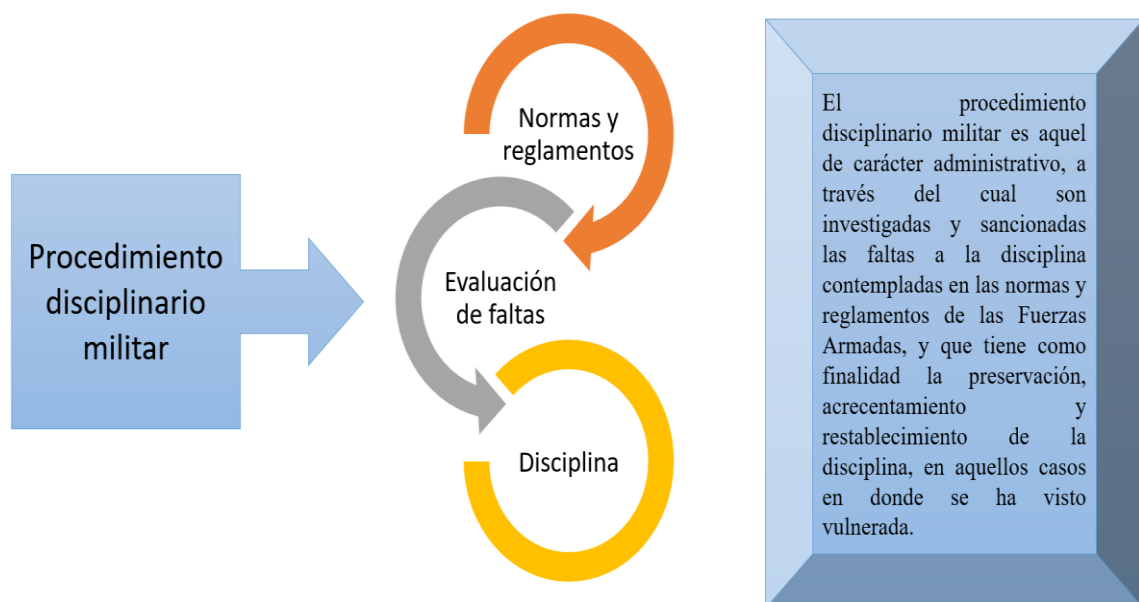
Procedimiento disciplinario militar

Normas y reglamentos

Evaluación de faltas

Disciplina

El procedimiento disciplinario militar es aquel de carácter administrativo, a través del cual son investigadas y sancionadas las faltas a la disciplina contempladas en las normas y reglamentos de las Fuerzas Armadas, y que tiene como finalidad la preservación, acrecentamiento y restablecimiento de la disciplina, en aquellos casos en donde se ha visto vulnerada.